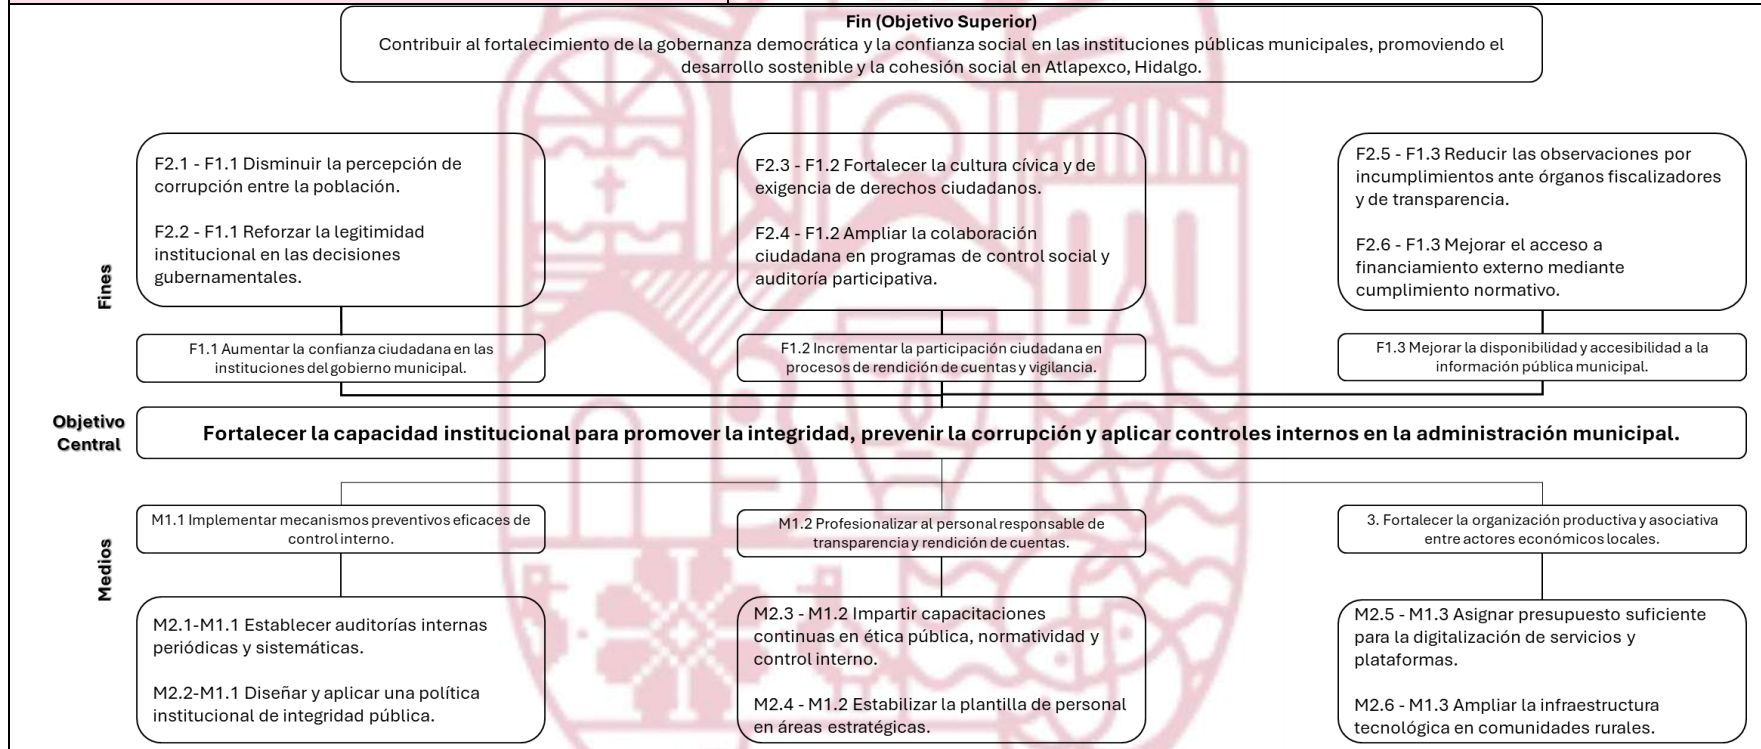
Fin (Objetivo Superior)
Contribuir al fortalecimiento de la gobernanza democrática y la confianza social en las instituciones públicas municipales, promoviendo el desarrollo sostenible y la cohesión social en Atlapexco, Hidalgo.

Fines

F2.1 - F1.1 Disminuir la percepción de corrupción entre la población.

F2.2 - F1.1 Reforzar la legitimidad institucional en las decisiones gubernamentales.

F2.3 - F1.2 Fortalecer la cultura cívica y de exigencia de derechos ciudadanos.

F2.4 - F1.2 Ampliar la colaboración ciudadana en programas de control social y auditoría participativa.

F2.5 - F1.3 Reducir las observaciones por incumplimientos ante órganos fiscalizadores y de transparencia.

F2.6 - F1.3 Mejorar el acceso a financiamiento externo mediante cumplimiento normativo.

F1.1 Aumentar la confianza ciudadana en las instituciones del gobierno municipal.

F1.2 Incrementar la participación ciudadana en procesos de rendición de cuentas y vigilancia.

F1.3 Mejorar la disponibilidad y accesibilidad a la información pública municipal.

Objetivo Central

Fortalecer la capacidad institucional para promover la integridad, prevenir la corrupción y aplicar controles internos en la administración municipal.

Medios

M1.1 Implementar mecanismos preventivos eficaces de control interno.

M1.2 Profesionalizar al personal responsable de transparencia y rendición de cuentas.

3. Fortalecer la organización productiva y asociativa entre actores económicos locales.

M2.1-M1.1 Establecer auditorías internas periódicas y sistemáticas.

M2.2-M1.1 Diseñar y aplicar una política institucional de integridad pública.

M2.3 - M1.2 Impartir capacitaciones continuas en ética pública, normatividad y control interno.

M2.4 - M1.2 Estabilizar la plantilla de personal en áreas estratégicas.

M2.5 - M1.3 Asignar presupuesto suficiente para la digitalización de servicios y plataformas.

M2.6 - M1.3 Ampliar la infraestructura tecnológica en comunidades rurales.